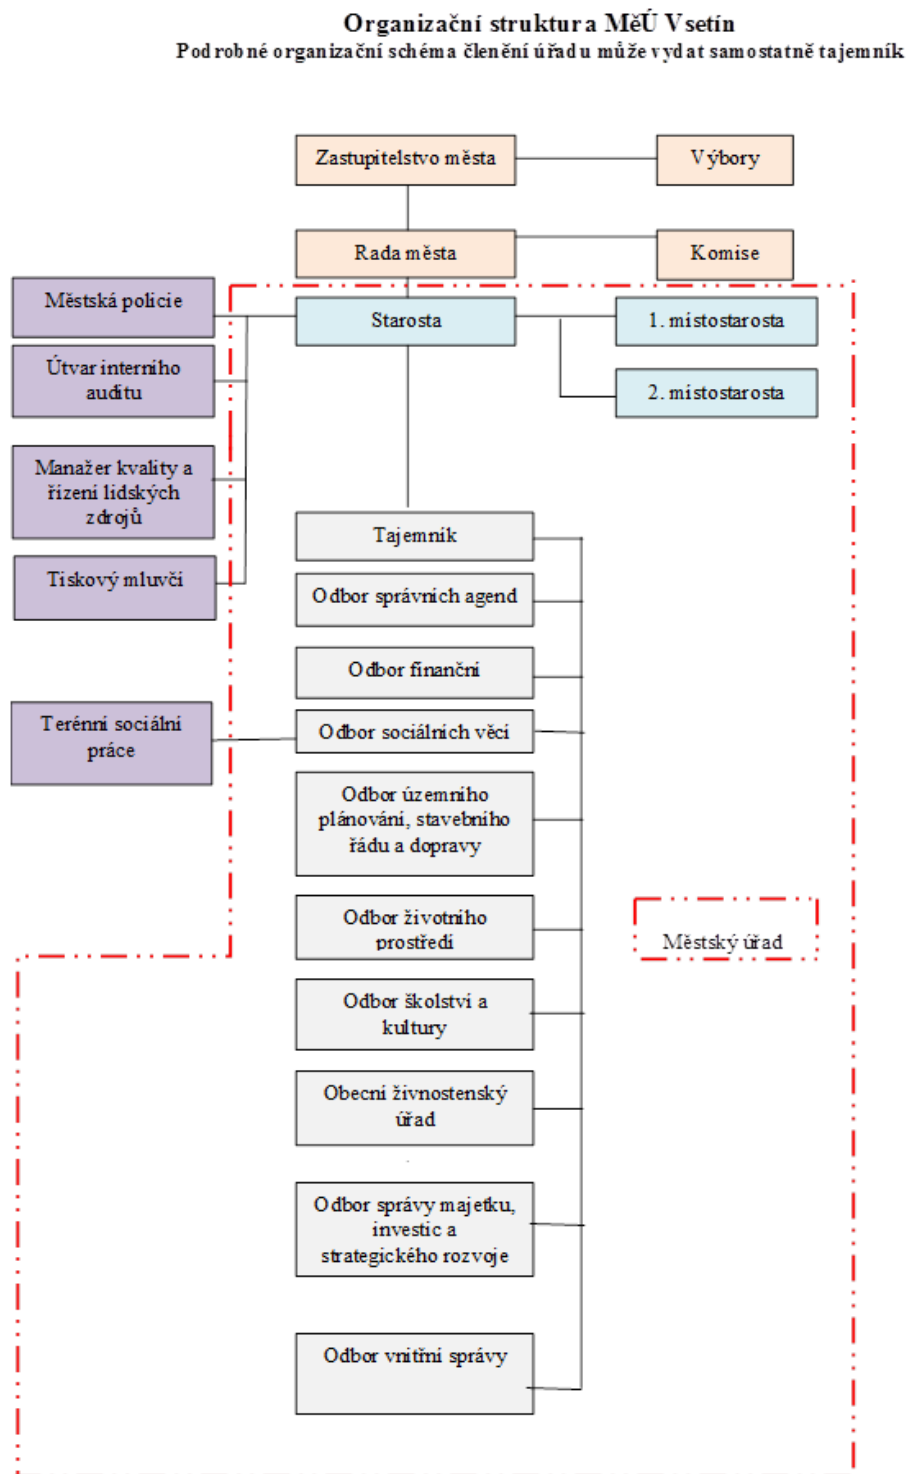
Organizační struktura MěÚ Vsetín
Podrobné organizační schéma členění úřadu může vydat samostatně tajemník

Zastupitelstvo města

Výbory

Rada města

Komise

Městská policie

Starosta

1. místostarosta

Útvar interního auditu

2. místostarosta

Manažer kvality a řízení lidských zdrojů

Tajemník

Tiskový mluvčí

Odbor správních agend

Odbor finanční

Terénní sociální práce

Odbor sociálních věcí

Odbor územního plánování, stavebního řádu a dopravy

Odbor životního prostředí

Městský úřad

Odbor školství a kultury

Obecní živnostenský úřad

Odbor správy majetku, investic a strategického rozvoje

Odbor vnitřní správy